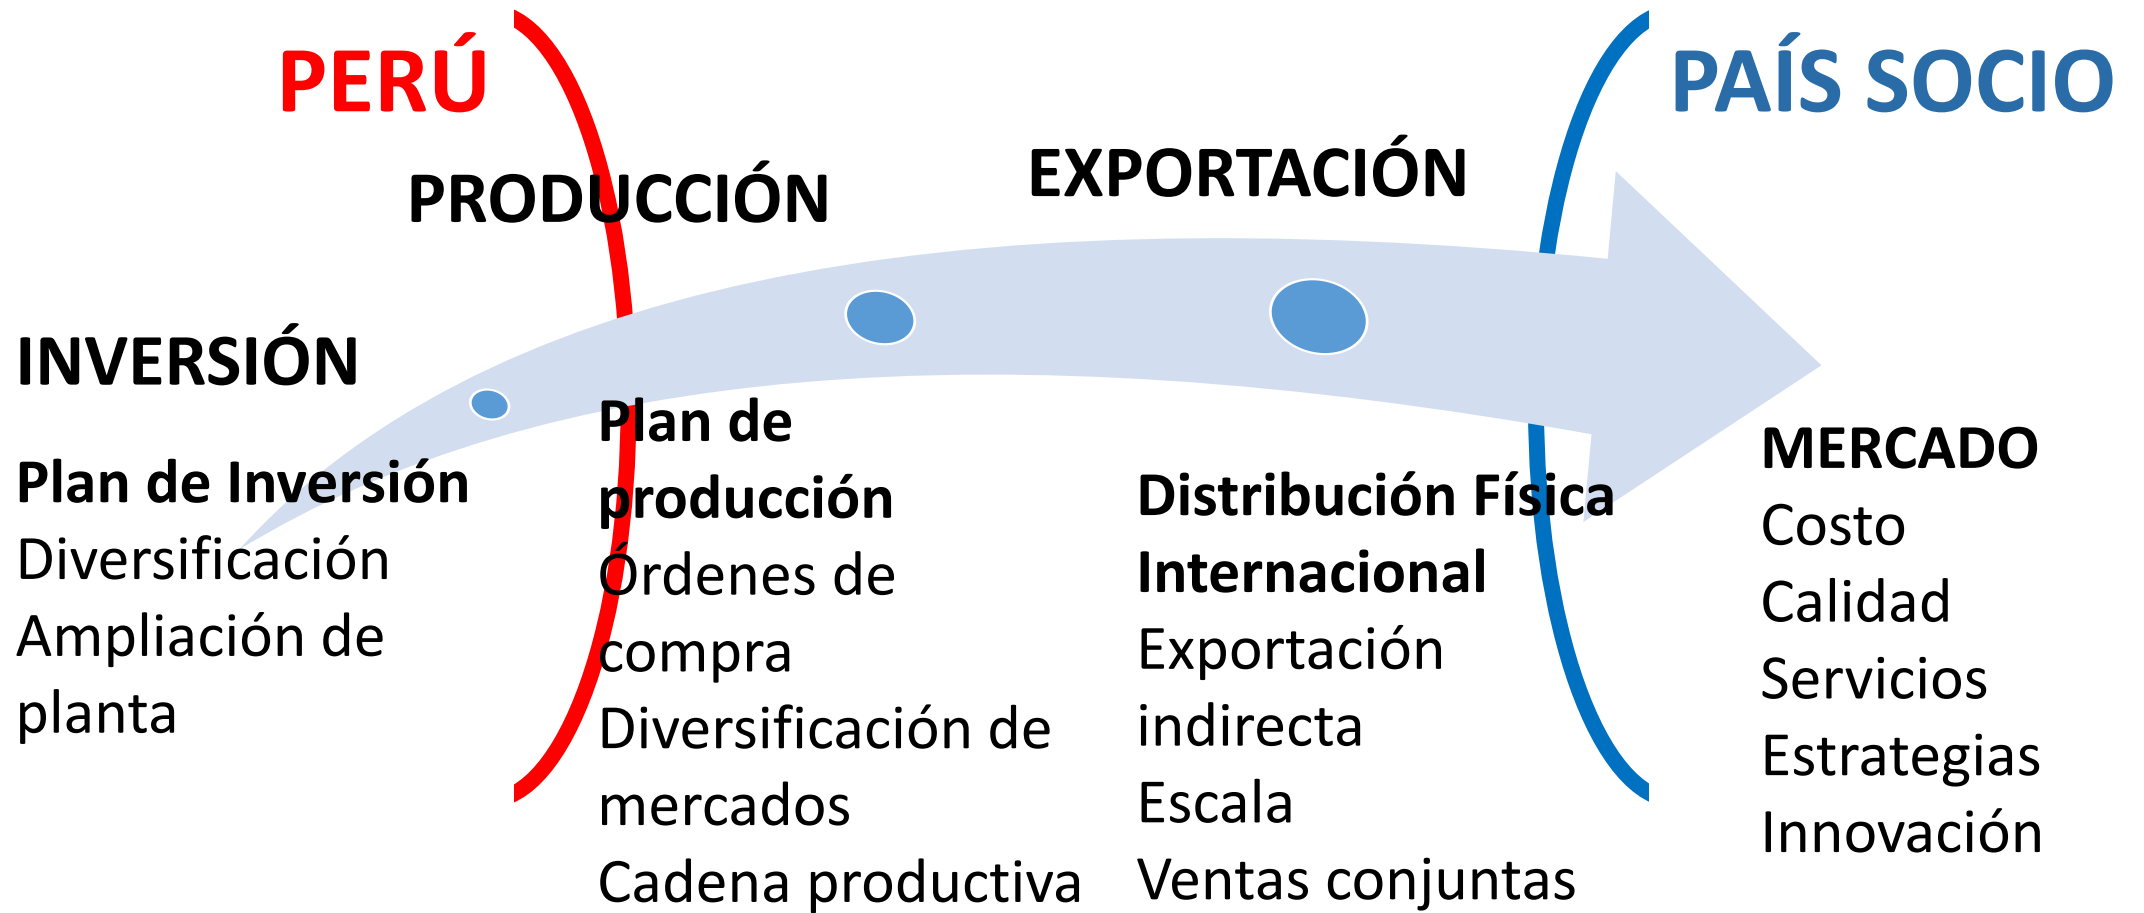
PERÚ

PAÍS SOCIO

PRODUCCIÓN

EXPORTACIÓN

INVERSIÓN

Plan de Inversión
Diversificación
Ampliación de planta

Plan de producción
Órdenes de compra
Diversificación de mercados
Cadena productiva

Distribución Física Internacional
Exportación indirecta
Escala
Ventas conjuntas

MERCADO
Costo
Calidad
Servicios
Estrategias
Innovación